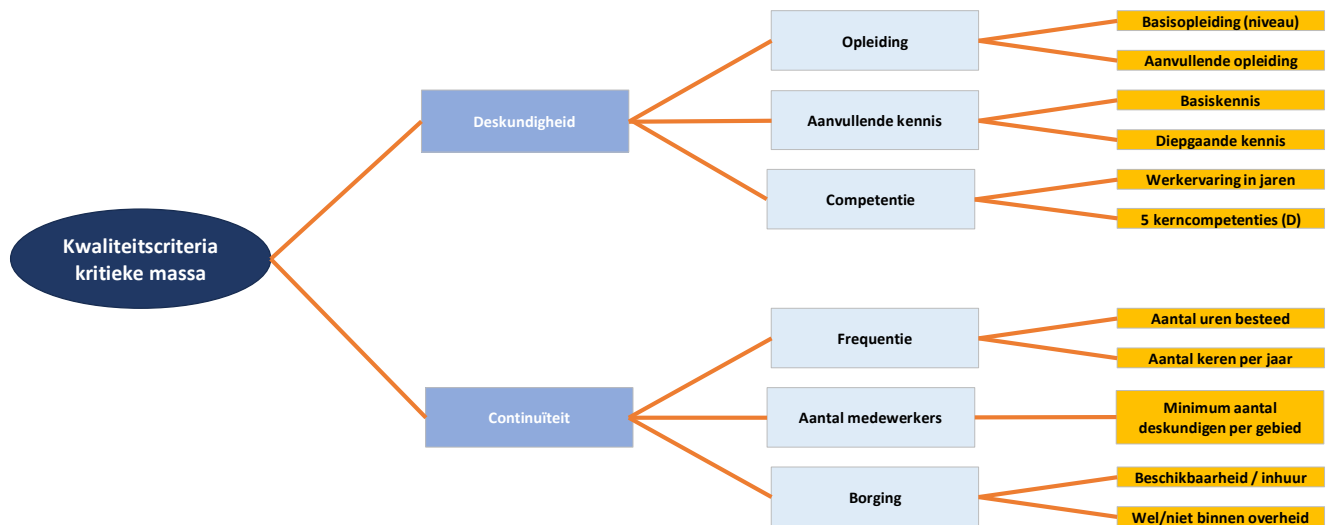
Kwaliteitscriteria kritieke massa

Deskundigheid

Opleiding

Basisopleiding (niveau)

Aanvullende opleiding

Aanvullende kennis

Basiskennis

Diepgaande kennis

Competentie

Werkervaring in jaren

5 kerncompetenties (D)

Continuïteit

Frequentie

Aantal uren besteed

Aantal keren per jaar

Aantal medewerkers

Minimum aantal deskundigen per gebied

Borging

Beschikbaarheid / inhuur

Wel/niet binnen overheid